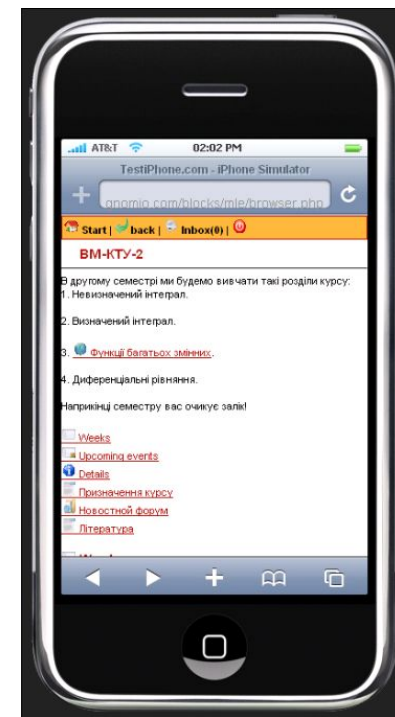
AT&T 02:02 PM

TestiPhone.com - iPhone Simulator

gnomio.com/blocks/mle/browser.php

Start | back | Inbox(0) |

BM-КТУ-2

В другому семестрі ми будемо вивчати такі розділи курсу:
1. Невизначений інтеграл.

2. Визначений інтеграл.

3. Функції багатьох змінних.

4. Диференціальні рівняння.

Наприкінці семестру вас очикує залік!

Weeks
Upcoming events
Details
Призначення курсу
Новостной форум
Література